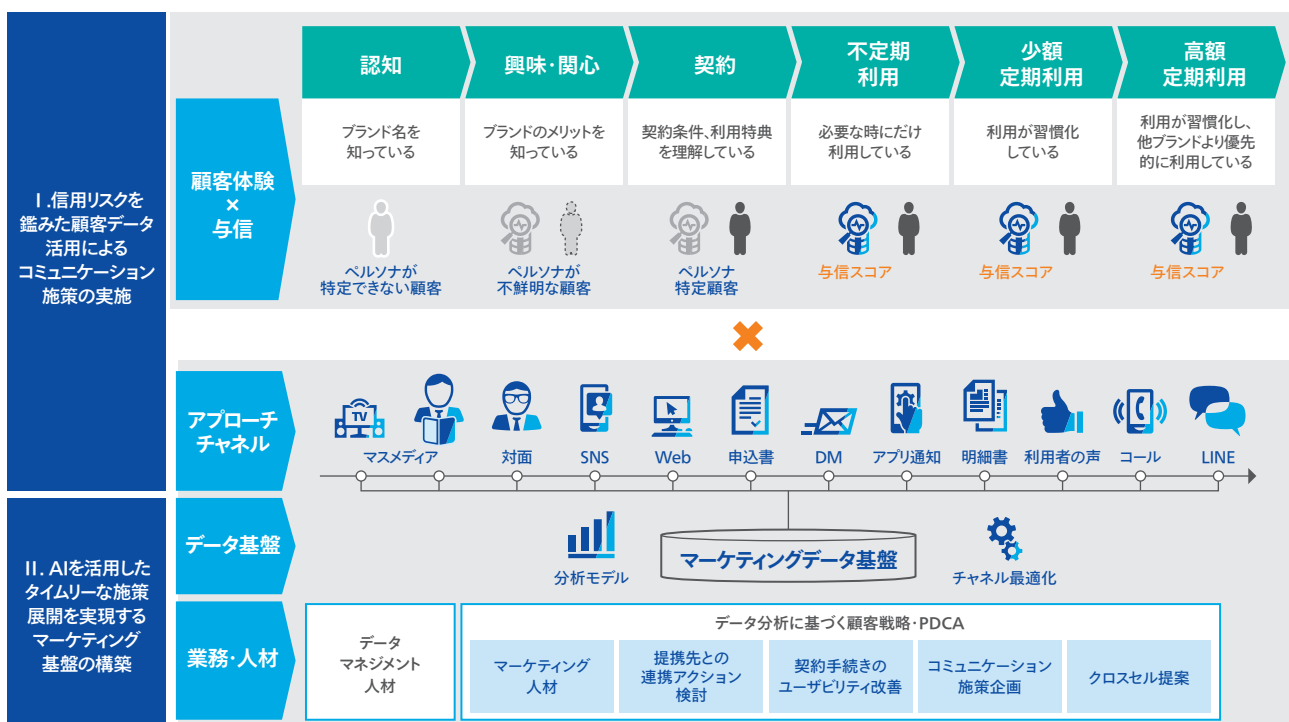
Ⅰ.信用リスクを鑑みた顧客データ活用によるコミュニケーション施策の実施

顧客体験
×
与信

認知
ブランド名を知っている
ペルソナが特定できない顧客

興味・関心
ブランドのメリットを知っている
ペルソナが不鮮明な顧客

契約
契約条件、利用特典を理解している
ペルソナ特定顧客

不定期利用
必要な時にだけ利用している
与信スコア

少額定期利用
利用が習慣化している
与信スコア

高額定期利用
利用が習慣化し、他ブランドより優先的に利用している
与信スコア

アプローチチャネル

TV
マスメディア
対面
SNS
Web
申込書
DM
アプリ通知
明細書
利用者の声
コール
LINE

Ⅱ. AIを活用したタイムリーな施策展開を実現するマーケティング基盤の構築

データ基盤
分析モデル
マーケティングデータ基盤
チャネル最適化

業務・人材
データマネジメント人材
データ分析に基づく顧客戦略・PDCA
マーケティング人材
提携先との連携アクション検討
契約手続きのユーザビリティ改善
コミュニケーション施策企画
クロスセル提案